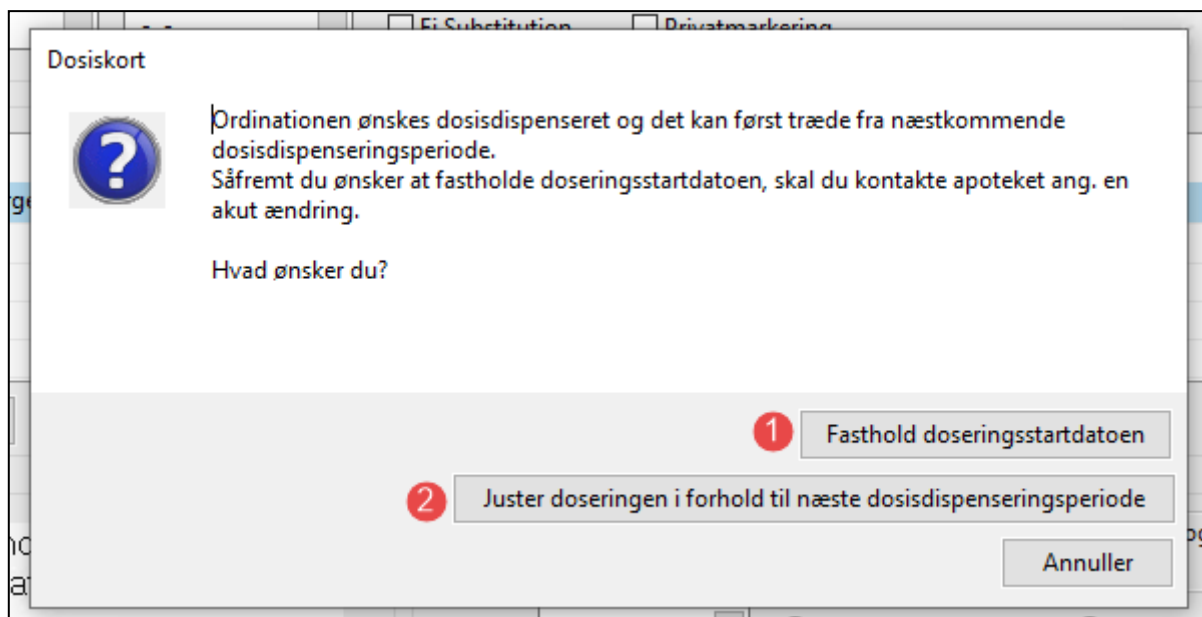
Ej Substitution Privatmarkering

Dosiskort

Ordinationen ønskes dosisdispenseret og det kan først træde fra næstkommende dosisdispenseringsperiode.
Såfremt du ønsker at fastholde doseringsstartdatoen, skal du kontakte apoteket ang. en akut ændring.

Hvad ønsker du?

1 Fasthold doseringsstartdatoen

2 Juster doseringen i forhold til næste dosisdispenseringsperiode

Annuller